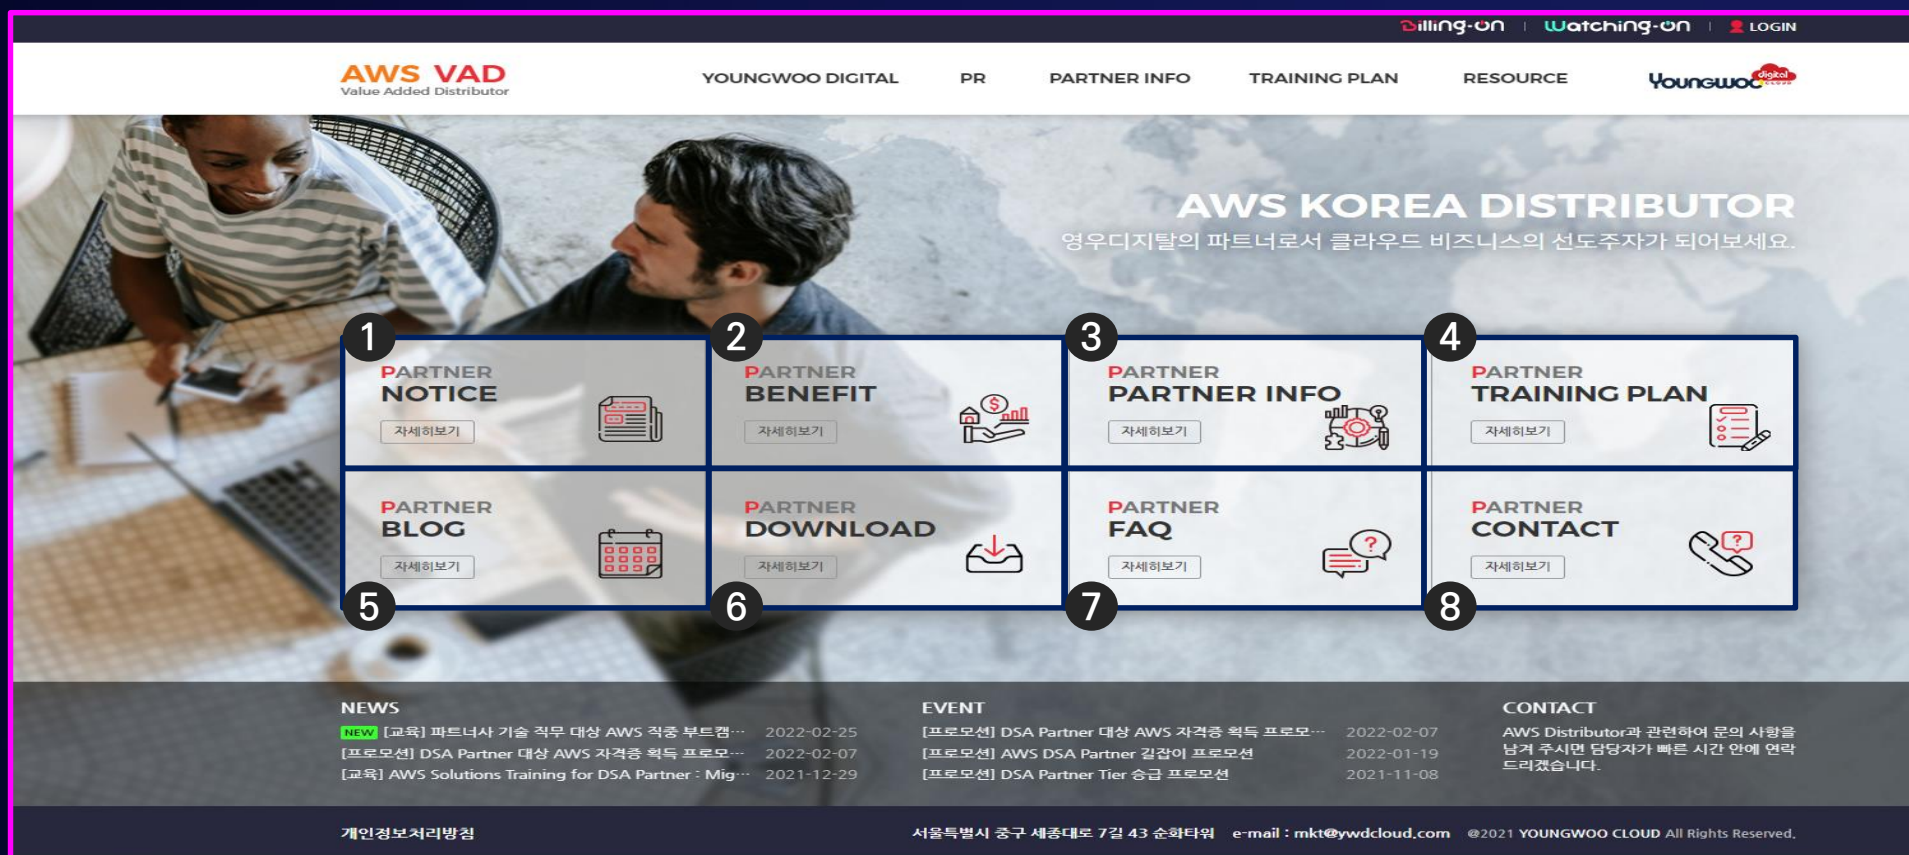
Billing-on | Watching-on | LOGIN

AWS VAD
Value Added Distributor

YOUNGWOO DIGITAL PR PARTNER INFO TRAINING PLAN RESOURCE

Youngwoo digital cloud

AWS KOREA DISTRIBUTOR
영우디지탈의 파트너로서 클라우드 비즈니스의 선도주자가 되어보세요.

1
PARTNER
NOTICE
자세히보기

2
PARTNER
BENEFIT
자세히보기

3
PARTNER
PARTNER INFO
자세히보기

4
PARTNER
TRAINING PLAN
자세히보기

PARTNER
BLOG
자세히보기
5

PARTNER
DOWNLOAD
자세히보기
6

PARTNER
FAQ
자세히보기
7

PARTNER
CONTACT
자세히보기
8

NEWS
NEW [교육] 파트너사 기술 직무 대상 AWS 직종 부트캠··· 2022-02-25
[프로모션] DSA Partner 대상 AWS 자격증 획득 프로모··· 2022-02-07
[교육] AWS Solutions Training for DSA Partner : Mig··· 2021-12-29

EVENT
[프로모션] DSA Partner 대상 AWS 자격증 획득 프로모··· 2022-02-07
[프로모션] AWS DSA Partner 길잡이 프로모션 2022-01-19
[프로모션] DSA Partner Tier 승급 프로모션 2021-11-08

CONTACT
AWS Distributor과 관련하여 문의 사항을 남겨 주시면 담당자가 빠른 시간 안에 연락 드리겠습니다.

개인정보처리방침
서울특별시 중구 세종대로 7길 43 순화타워 e-mail : mkt@ywdcloud.com @2021 YOUNGWOO CLOUD All Rights Reserved.